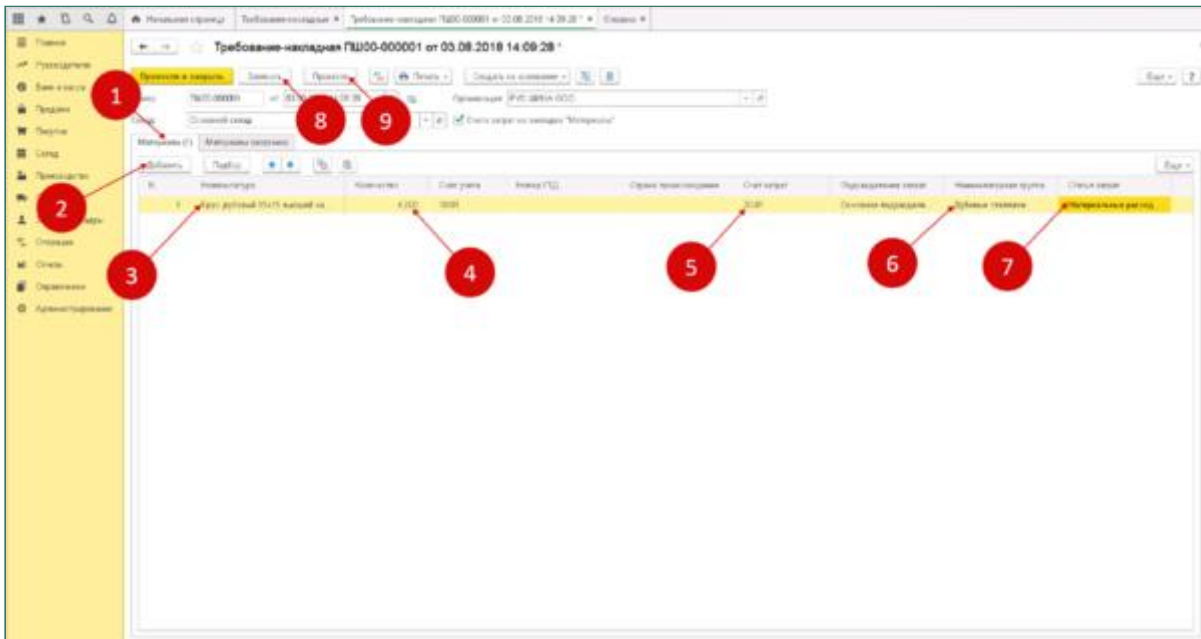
Начальная страница
Требования-накладные
Требование-накладная ПШ00-000001 от 03.08.2018 14:09:28 *
Главное
Руководителю
Банк и касса
Продажи
Покупки
Склад
Производство
Отчеты
Справочники
Администрирование
Требование-накладная ПШ00-000001 от 03.08.2018 14:09:28 *
Провести и закрыть
Записать
Провести
Печать
Создать на основании
Еще
?
Номер
ПШ00-000001
от
Организация
Склад
Основной склад
Счета затрат на закладке "Материалы"
Материалы (1)
Материалы заказчика
Добавить
Подбор
Еще
N
Номенклатура
Количество
Счет учета
Номер ГТД
Страна происхождения
Счет затрат
Подразделение затрат
Номенклатурная группа
Статья затрат
1
Круг дубовый
4,000
10.01
20.01
Основное подразделение
Дубовые тележки
Материальные расходы
1
2
3
4
5
6
7
8
9